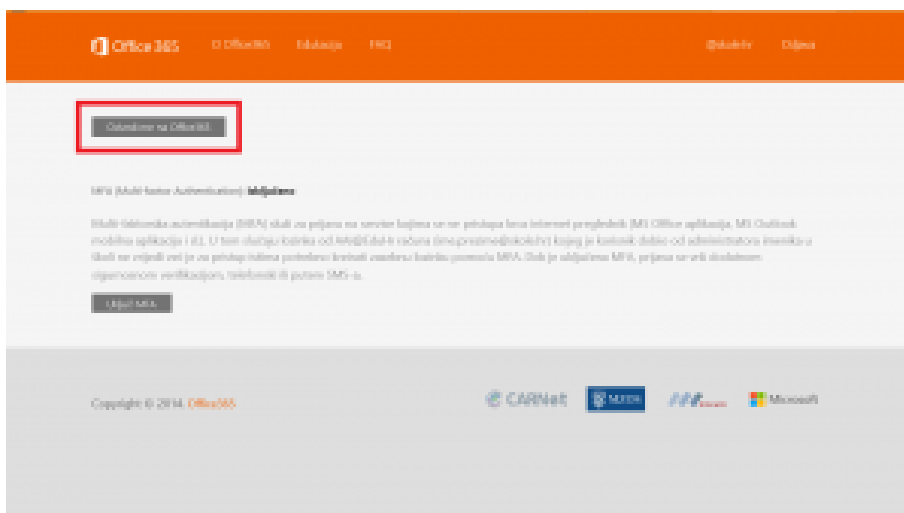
Office 365 O Office365 Edukacija FAQ @skole.hr Odjava

Odjavite se s Office365

MFA (Multi-factor Authentication): Isključeno

Multi-faktorska autentifikacija (MFA) služi za prijavu na servise kojima se ne pristupa kroz internet preglednik (MS Office aplikacije, MS Outlook mobilna aplikacija i sl.). U tom slučaju lozinka od AAI@EduHr računa (ime.prezime@skole.hr) kojeg je korisnik dobio od administratora imenika u školi ne vrijedi već je za pristup istima potrebno kreirati zasebnu lozinku pomoću MFA. Dok je uključena MFA, prijava se vrši dodatnom sigurnosnom verifikacijom, telefonski ili putem SMS-a.

Uključi MFA

Copyright © 2014. Office365

CARNet MZOS AAI@EduHr Microsoft